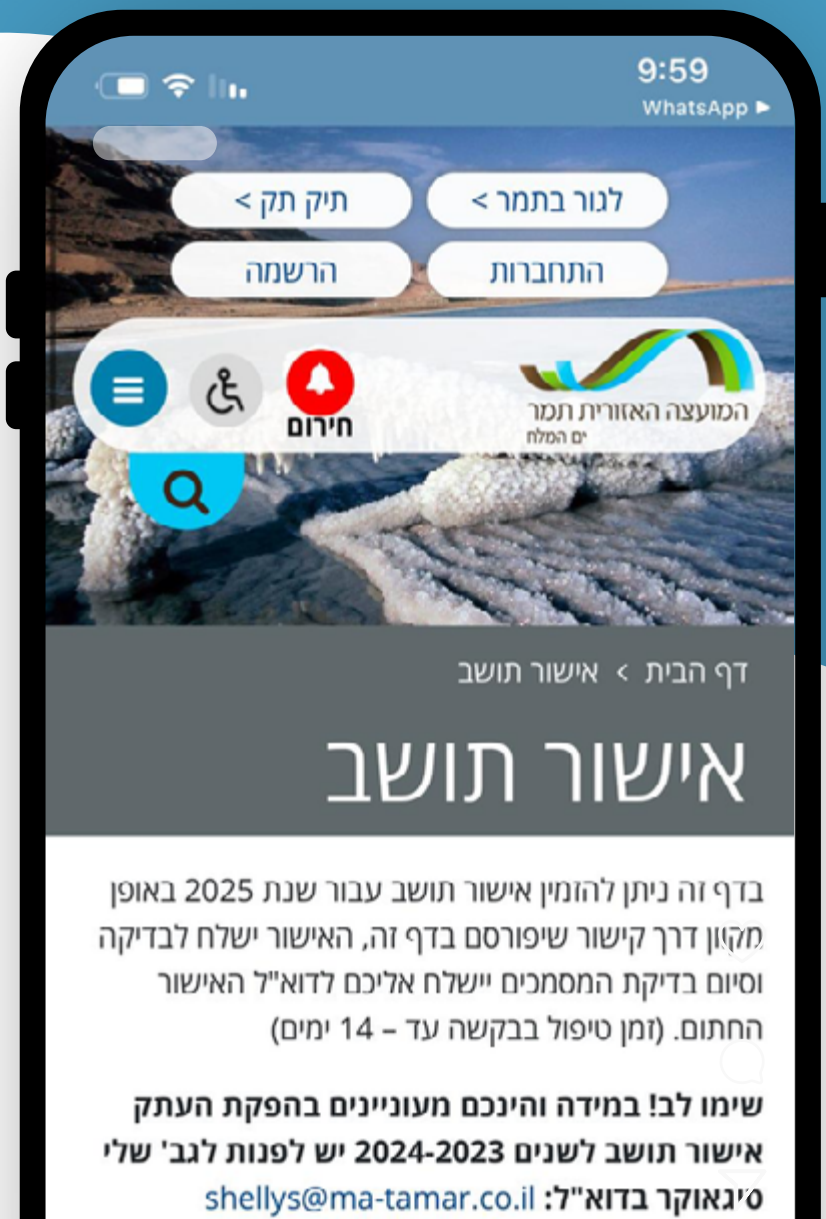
9:59
WhatsApp ▸

לגור בתמר >
תיק תק >
התחברות
הרשמה

המועצה האזורית תמר
ים המלח

חירום

דף הבית > אישור תושב

אישור תושב

בדף זה ניתן להזמין אישור תושב עבור שנת 2025 באופן מקוון דרך קישור שיפורסם בדף זה, האישור ישלח לבדיקה וסיום בדיקת המסמכים יישלח אליכם לדוא"ל האישור החתום. (זמן טיפול בבקשה עד – 14 ימים)

שימו לב! במידה והינכם מעוניינים בהפקת העתק אישור תושב לשנים 2023-2024 יש לפנות לגב' שלי סיגאוקר בדוא"ל: shellys@ma-tamar.co.il